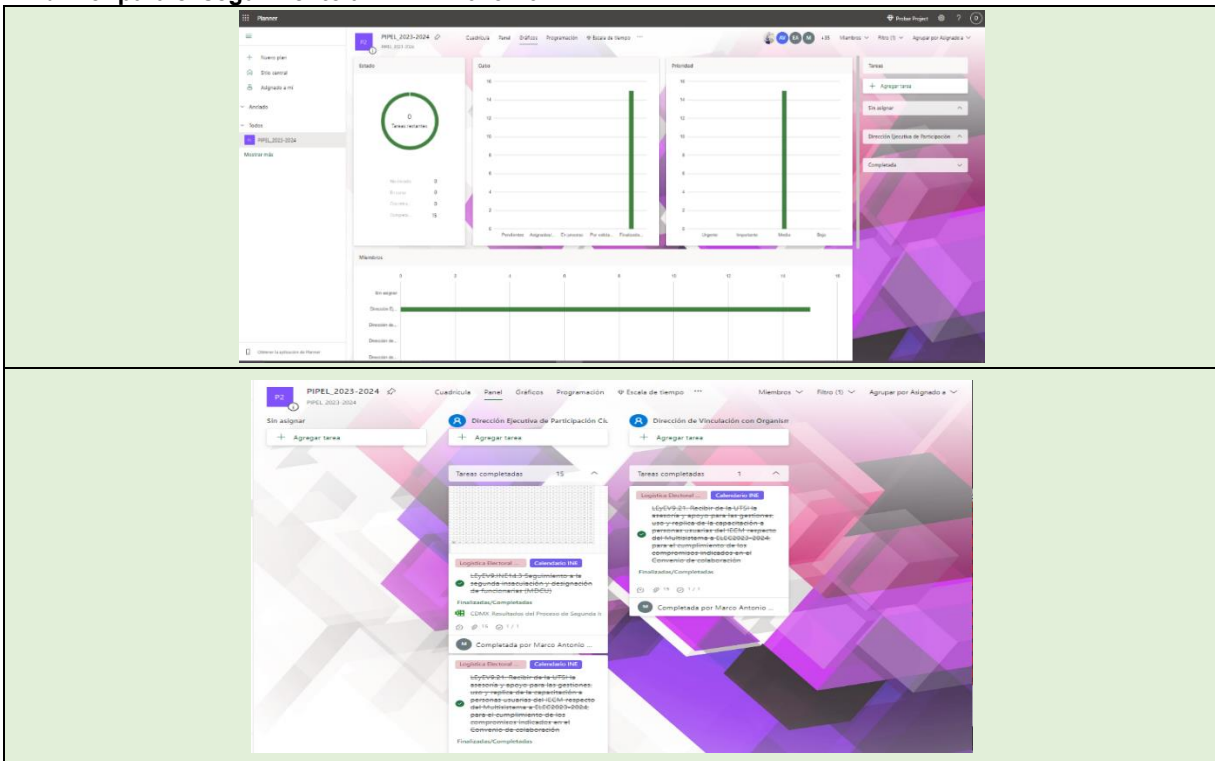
Planner

Probar Project

Nuevo plan
Sitio central
Asignado a mí
Anclado
Todos
PIPEL_2023-2024
Mostrar más

PIPEL_2023-2024
PIPEL 2023-2024

Cuadrícula Panel Gráficos Programación Escala de tiempo ···

+38 Miembros Filtro (1) Agrupar por Asignado a

Estado
0
Tareas restantes
No iniciado 0
En curso 0
Atrasado 0
Completa... 15

Cubo
16
14
12
10
8
6
4
2
0
Pendientes Asignadas... En proceso Por valida... Finalizado...

Prioridad
16
14
12
10
8
6
4
2
0
Urgente Importante Media Baja

Tareas
Agregar tarea
Sin asignar
Dirección Ejecutiva de Participación
Completada

Miembros
0 2 4 6 8 10 12 14 16
Sin asignar
Dirección Ej...
Dirección de...
Dirección de...
Dirección de...

Obtener la aplicación de Planner

P2 PIPEL_2023-2024
PIPEL 2023-2024

Cuadrícula Panel Gráficos Programación Escala de tiempo ···
Miembros Filtro (1) Agrupar por Asignado a

Sin asignar
Agregar tarea

Dirección Ejecutiva de Participación Ci
Agregar tarea
Tareas completadas 15

Logística Electoral ... Calendario INE
LEyCV9.INE14.3 Seguimiento a la segunda insaculación y designación de funcionarios (MDCU)
Finalizadas/Completadas
CDMX Resultados del Proceso de Segunda Ir
15 1/1
Completada por Marco Antonio ...

Logística Electoral ... Calendario INE
LEyCV9.21. Recibir de la UTSI la asesoría y apoyo para las gestiones, uso y réplica de la capacitación a personas usuarias del IECM respecto del Multisistema a OLCC2023-2024 para el cumplimiento de los compromisos indicados en el Convenio de colaboración
Finalizadas/Completadas

Dirección de Vinculación con Organism
Agregar tarea
Tareas completadas 1

Logística Electoral ... Calendario INE
LEyCV9.21. Recibir de la UTSI la asesoría y apoyo para las gestiones, uso y réplica de la capacitación a personas usuarias del IECM respecto del Multisistema a OLCC2023-2024 para el cumplimiento de los compromisos indicados en el Convenio de colaboración
Finalizadas/Completadas
19 1/1
Completada por Marco Antonio ...